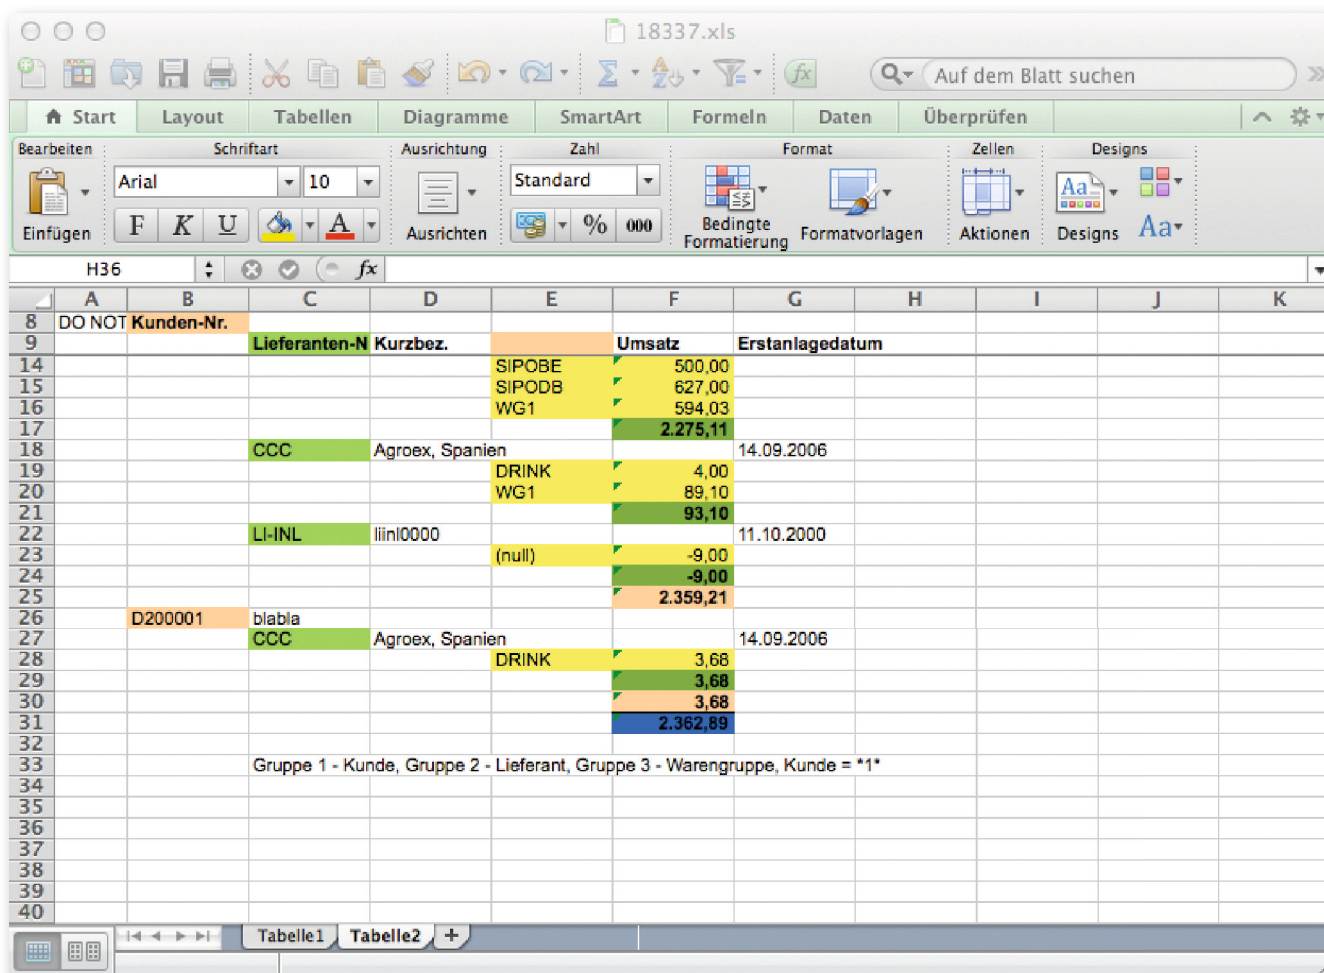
18337.xls

Auf dem Blatt suchen

Start | Layout | Tabellen | Diagramme | SmartArt | Formeln | Daten | Überprüfen

Bearbeiten | Schriftart | Ausrichtung | Zahl | Format | Zellen | Designs

Einfügen | Arial | 10 | F | K | U | A | Ausrichten | Standard | % | 000 | Bedingte Formatierung | Formatvorlagen | Aktionen | Designs | Aa

H36 | fx

| | A | B | C | D | E | F | G | H | I | J | K |
|---|---|---|---|---|---|---|---|---|---|---|---|
| 8 | DO NOT | Kunden-Nr. | | | | | | | | | |
| 9 | | | Lieferanten-N | Kurzbez. | | Umsatz | Erstanlagedatum | | | | |
| 14 | | | | | SIPOBE | 500,00 | | | | | |
| 15 | | | | | SIPODB | 627,00 | | | | | |
| 16 | | | | | WG1 | 594,03 | | | | | |
| 17 | | | | | | 2.275,11 | | | | | |
| 18 | | | CCC | Agroex, Spanien | | | 14.09.2006 | | | | |
| 19 | | | | | DRINK | 4,00 | | | | | |
| 20 | | | | | WG1 | 89,10 | | | | | |
| 21 | | | | | | 93,10 | | | | | |
| 22 | | | LI-INL | liinl0000 | | | 11.10.2000 | | | | |
| 23 | | | | | (null) | -9,00 | | | | | |
| 24 | | | | | | -9,00 | | | | | |
| 25 | | | | | | 2.359,21 | | | | | |
| 26 | | D200001 | blabla | | | | | | | | |
| 27 | | | CCC | Agroex, Spanien | | | 14.09.2006 | | | | |
| 28 | | | | | DRINK | 3,68 | | | | | |
| 29 | | | | | | 3,68 | | | | | |
| 30 | | | | | | 3,68 | | | | | |
| 31 | | | | | | 2.362,89 | | | | | |
| 32 | | | | | | | | | | | |
| 33 | | | Gruppe 1 - Kunde, Gruppe 2 - Lieferant, Gruppe 3 - Warengruppe, Kunde = "1" | | | | | | | | |
| 34 | | | | | | | | | | | |
| 35 | | | | | | | | | | | |
| 36 | | | | | | | | | | | |
| 37 | | | | | | | | | | | |
| 38 | | | | | | | | | | | |
| 39 | | | | | | | | | | | |
| 40 | | | | | | | | | | | |

Tabelle1 | Tabelle2 | +